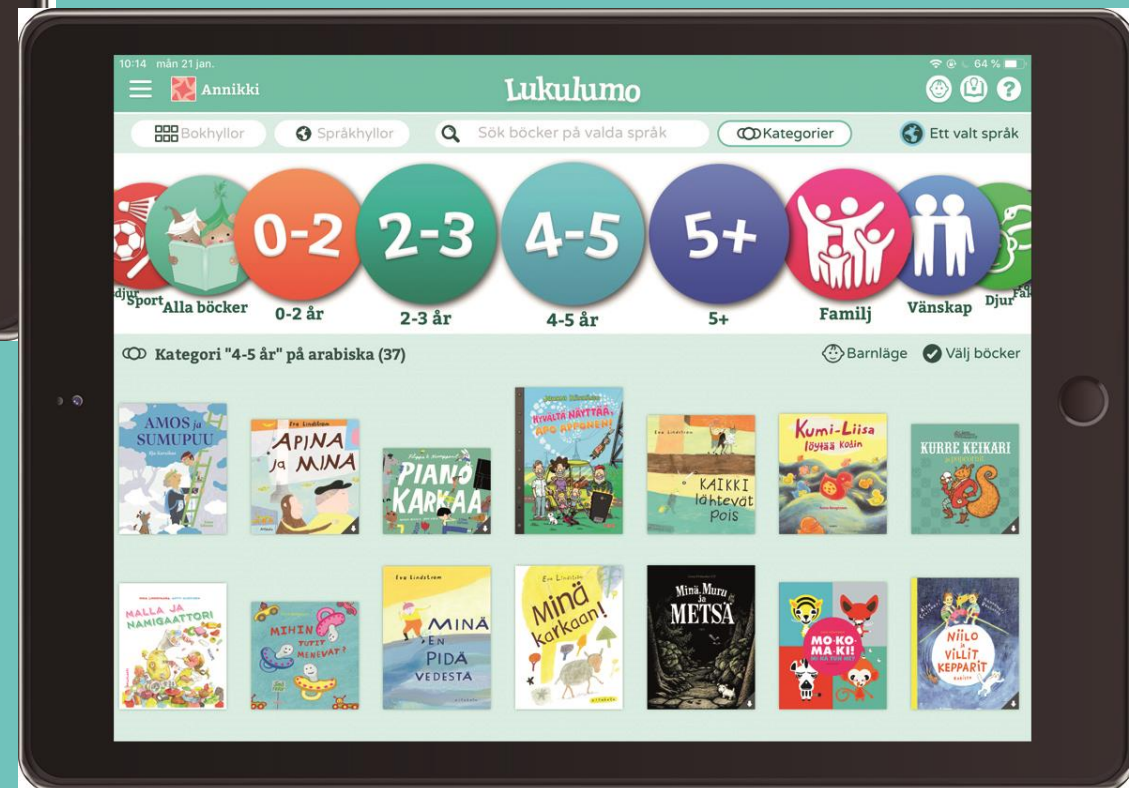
10:14 mån 21 jan.
64 %

Annikki

Lukulumo

Bokhyllor

Språkhyllor

Sök böcker på valda språk

Kategorier

Ett valt språk

0-2

2-3

4-5

5+

djur

Sport

Alla böcker

0-2 år

2-3 år

4-5 år

5+

Familj

Vänskap

Djur

Fa

Kategori "4-5 år" på arabiska (37)

Barnläge

Välj böcker

AMOS ja SUMUPUU

Eva Lindström

APINA ja MINA

PIANO KARKAA

HYVALTÄ NÄYTTÄÄ, APO APPONEN!

Eva Lindström

KAIKKI lähtevät pois

Kumi-Liisa löytää kotin

KURRE KEIKARI

MALLA JA NAMIGAATTORI

MIHIN TUTIT MENEVAT?

Eva Lindström

MINÄ EN PIDÄ VEDESTÄ

Eva Lindström

Minä karkaan!

Minä, Muru ja METSÄ

MO-KO-MA-KI!

NIILO ja VILLIT KEPPARIT